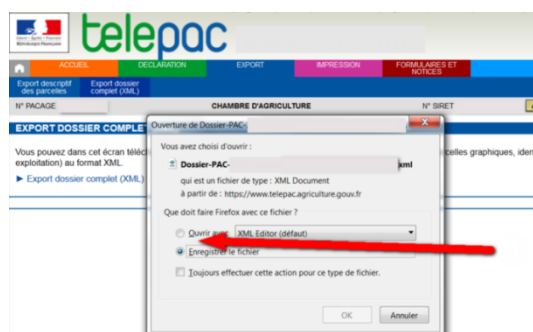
Liberté • Égalité • Fraternité
République Française

telepac

ACCUEIL
DECLARATION
EXPORT
IMPRESSION
FORMULAIRES ET NOTICES

Export descriptif des parcelles
Export dossier complet (XML)

N° PACAGE
CHAMBRE D'AGRICULTURE
N° SIRET

EXPORT DOSSIER COMPLET

Vous pouvez dans cet écran télé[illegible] exploitation) au format XML.
► Export dossier complet (XML)

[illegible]celles graphiques, iden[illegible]

Ouverture de Dossier-PAC-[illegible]

Vous avez choisi d'ouvrir :
Dossier-PAC-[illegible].xml
qui est un fichier de type : XML Document
à partir de : https://www.telepac.agriculture.gouv.fr

Que doit faire Firefox avec ce fichier ?
Ouvrir avec XML Editor (défaut)
Enregistrer le fichier
Toujours effectuer cette action pour ce type de fichier.

OK
Annuler